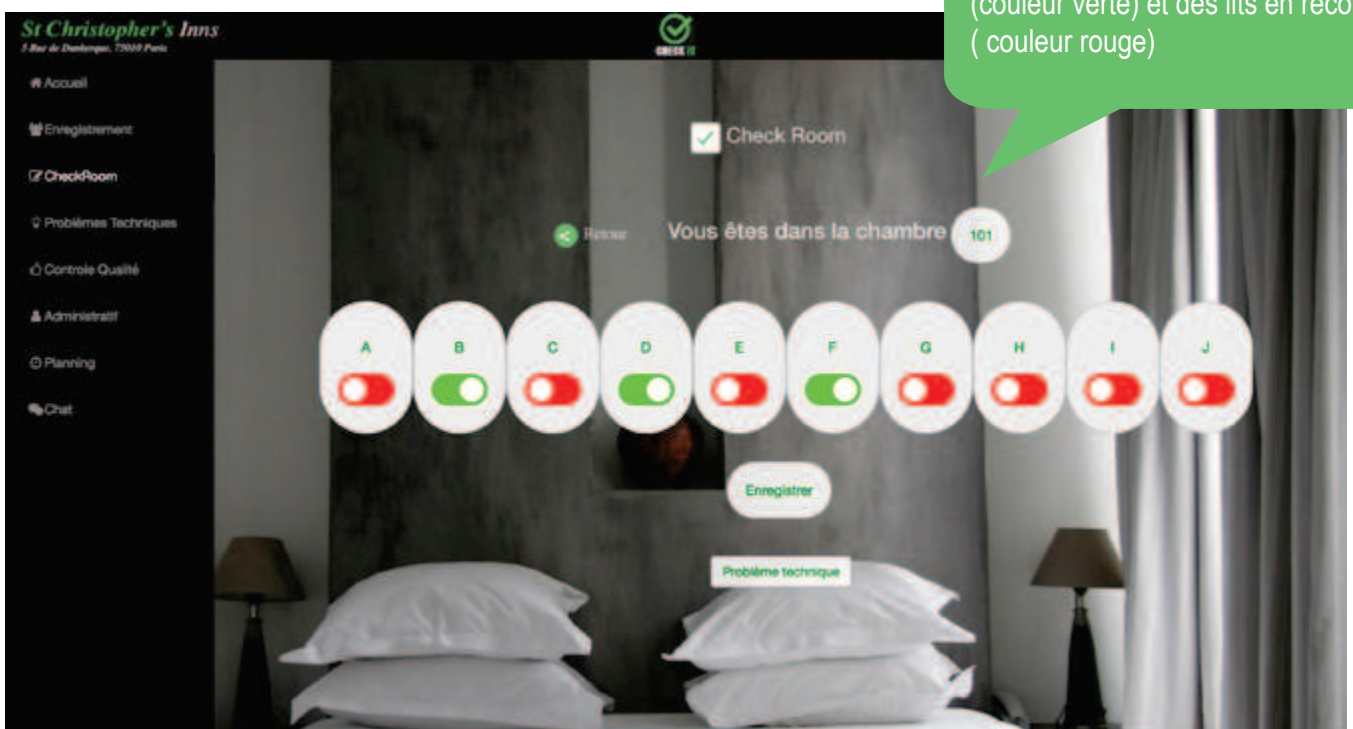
(couleur verte) et des lits en reco
( couleur rouge)

St Christopher's Inns
5 Rue de Dunkerque, 75010 Paris

CHECK IT

Accueil
Enregistrement
CheckRoom
Problèmes Techniques
Controle Qualité
Administratif
Planning
Chat

Check Room

Retour

Vous êtes dans la chambre 101

A
B
C
D
E
F
G
H
I
J

Enregistrer

Problème technique